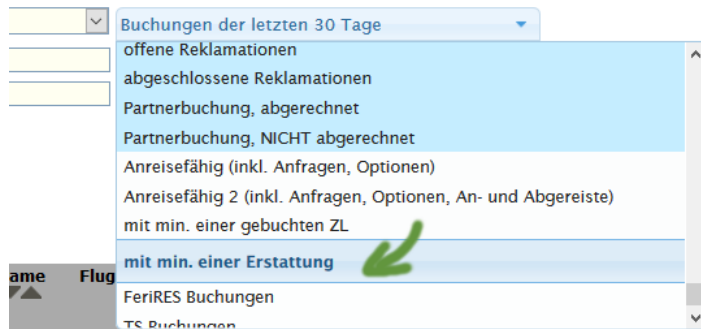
Buchungen der letzten 30 Tage

offene Reklamationen
abgeschlossene Reklamationen
Partnerbuchung, abgerechnet
Partnerbuchung, NICHT abgerechnet
Anreisefähig (inkl. Anfragen, Optionen)
Anreisefähig 2 (inkl. Anfragen, Optionen, An- und Abgereiste)
mit min. einer gebuchten ZL
mit min. einer Erstattung
FeriRES Buchungen
TS Buchungen

ame Flug